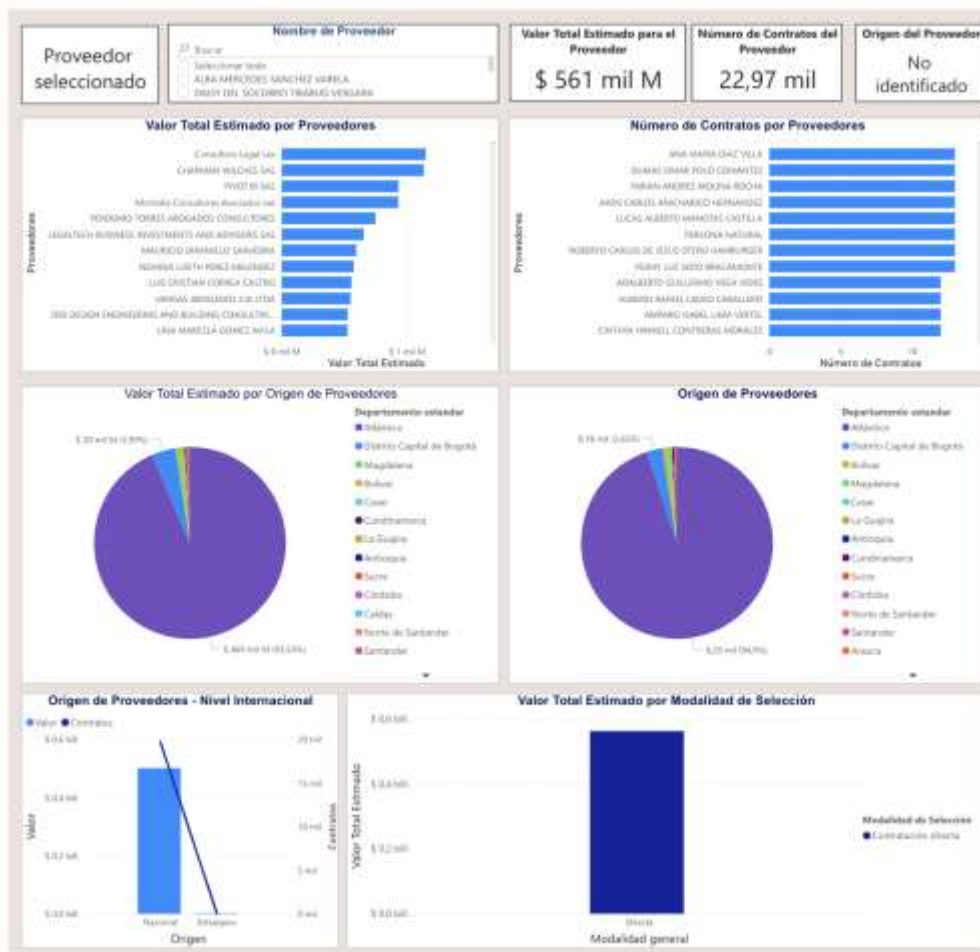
Proveedor seleccionado

Nombre de Proveedor
Buscar
Seleccionar todo
ALBA MERCEDES SANCHEZ VARELA
DAISY DEL SOCORRO TRABUCO VERGARA

Valor Total Estimado para el Proveedor
$ 561 mil M

Número de Contratos del Proveedor
22,97 mil

Origen del Proveedor
No identificado

Valor Total Estimado por Proveedores
Proveedores
Consultora Legal sas
CHAPMAN WILCHES SAS
VIVOT III SAS
Moreno Consultores Asociados sas
POVEDANO TORRES ABOGADOS CONSULTORES
LEGALTECH BUSINESS INVESTMENTS AND ADVISERS SAS
MAURICIO JARAMILLO SAAVEDRA
INDHIRA LIZETH PEREZ MELENDEZ
LUIS CRISTIAN CORREA CASTRO
VARGAS ABOGADOS S.A. LTDA
DSS DESIGN ENGINEERING AND BUILDING CONSULTIN...
LINA MARCELA GOMEZ AVILA
0,0 mil M
0,1 mil M
Valor Total Estimado

Número de Contratos por Proveedores
Proveedores
ANA MARIA DIAZ VILLA
DUMAS OMAR POLO CERVANTES
FABIAN ANDRES MOLINA ROCHA
HANS CARLOS ARAGONES HERNANDEZ
LUCAS ALBERTO MANOTAS CASTILLA
PERSONA NATURAL
ROBERTO CARLOS DE JESUS OTERO HAMBURGER
YEIMY LUZ SOTO MALDONADO
ADALBERTO GUILLERMO VEGA VIDAL
ALBEIRO RAFAEL LICERO CABALLERO
AMPARO ISABEL LARA VERTEL
CINTHYA YANNELL CONTRERAS MORALES
0
5
10
Número de Contratos

Valor Total Estimado por Origen de Proveedores
0,30 mil M (3,90%)
0,469 mil M (93,33%)
Departamento estandar
Atlántico
Distrito Capital de Bogotá
Magdalena
Bolívar
Cesar
Cundinamarca
La Guajira
Antioquia
Sucre
Córdoba
Caldas
Norte de Santander
Santander

Origen de Proveedores
0,70 mil (3,05%)
0,20 mil (94,0%)
Departamento estandar
Atlántico
Distrito Capital de Bogotá
Bolívar
Magdalena
Cesar
La Guajira
Antioquia
Cundinamarca
Sucre
Córdoba
Norte de Santander
Santander
Arauca

Origen de Proveedores - Nivel Internacional
Valor
Contratos
0,6 bill
0,4 bill
0,2 bill
0,0 bill
Valor
20 mil
15 mil
10 mil
5 mil
0 mil
Contratos
Nacional
Extranjero
Origen

Valor Total Estimado por Modalidad de Selección
$ 0,8 bill
$ 0,6 bill
$ 0,4 bill
$ 0,2 bill
$ 0,0 bill
Valor Total Estimado
Directa
Modalidad general
Modalidad de Selección
Contratación directa